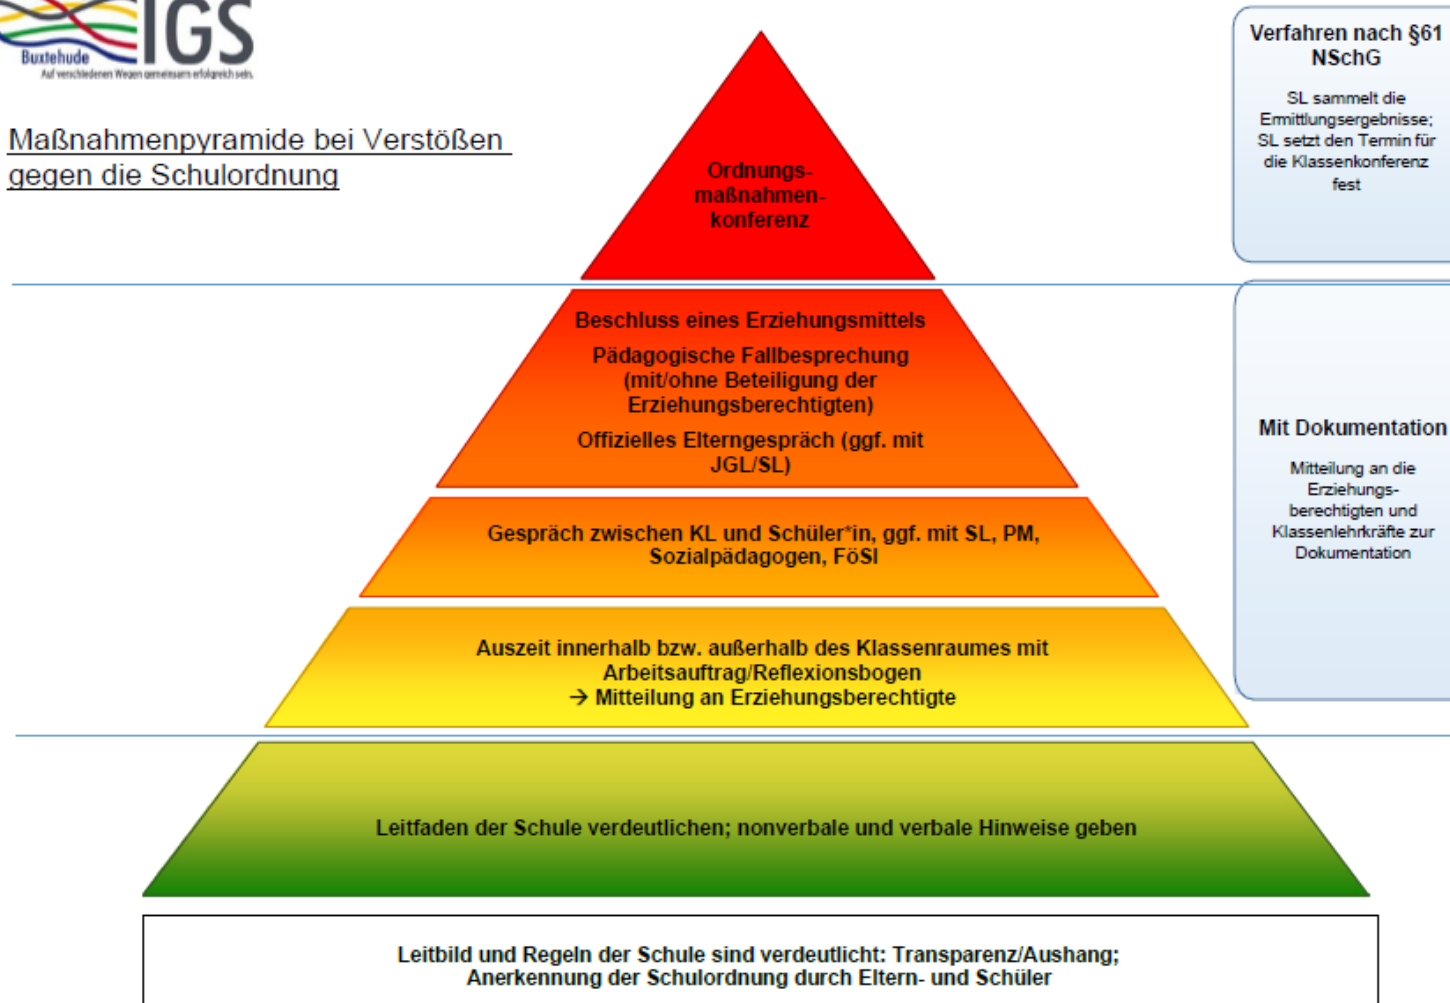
IGS
Buxtehude
Auf verschiedenen Wegen gemeinsam erfolgreich sein.

Maßnahmenpyramide bei Verstößen gegen die Schulordnung

Ordnungsmaßnahmenkonferenz

Verfahren nach §61 NSchG

SL sammelt die Ermittlungsergebnisse; SL setzt den Termin für die Klassenkonferenz fest

Beschluss eines Erziehungsmittels

Pädagogische Fallbesprechung (mit/ohne Beteiligung der Erziehungsberechtigten)

Offizielles Elterngespräch (ggf. mit JGL/SL)

Gespräch zwischen KL und Schüler*in, ggf. mit SL, PM, Sozialpädagogen, FöSl

Auszeit innerhalb bzw. außerhalb des Klassenraumes mit Arbeitsauftrag/Reflexionsbogen
→ Mitteilung an Erziehungsberechtigte

Mit Dokumentation

Mitteilung an die Erziehungsberechtigten und Klassenlehrkräfte zur Dokumentation

Leitfaden der Schule verdeutlichen; nonverbale und verbale Hinweise geben

Leitbild und Regeln der Schule sind verdeutlicht: Transparenz/Aushang; Anerkennung der Schulordnung durch Eltern- und Schüler